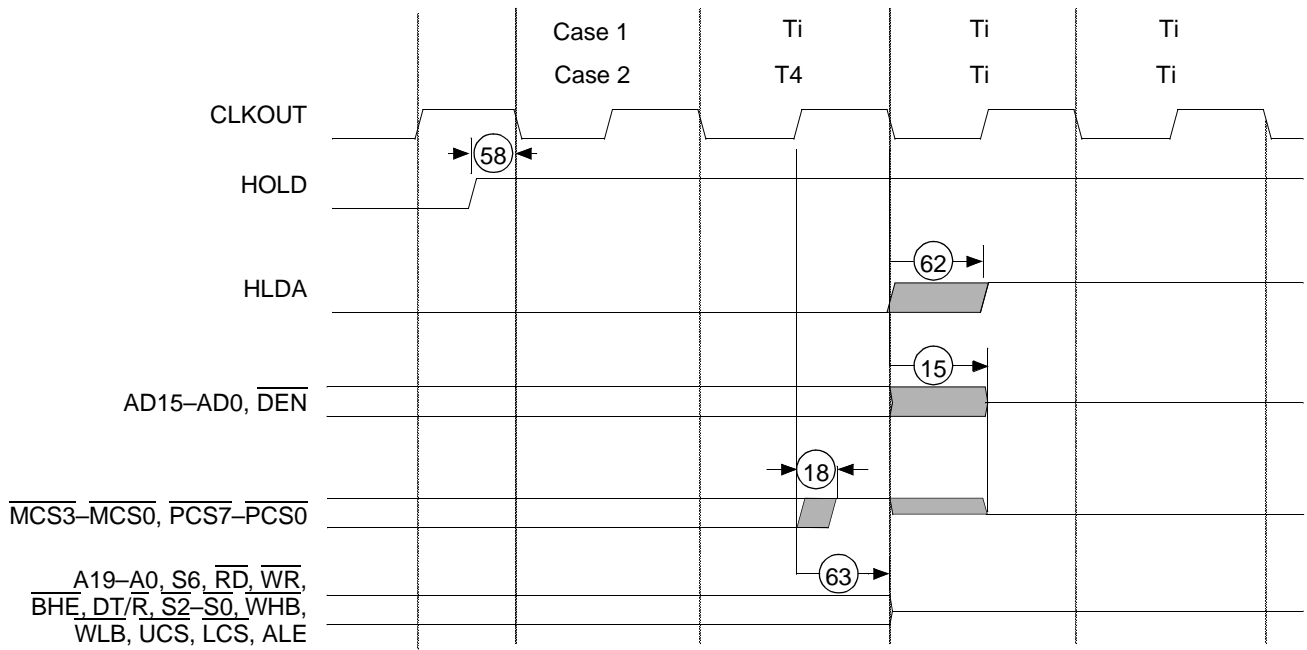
Case 1 Ti Ti Ti
Case 2 T4 Ti Ti

CLKOUT

58

HOLD

62

HLDA

15

AD15–AD0, $\overline{DEN}$

18

$\overline{MCS3}$–$\overline{MCS0}$, $\overline{PCS7}$–$\overline{PCS0}$

63

A19–A0, S6, $\overline{RD}$, $\overline{WR}$, $\overline{BHE}$, DT/$\overline{R}$, $\overline{S2}$–$\overline{S0}$, $\overline{WHB}$, $\overline{WLB}$, $\overline{UCS}$, $\overline{LCS}$, ALE